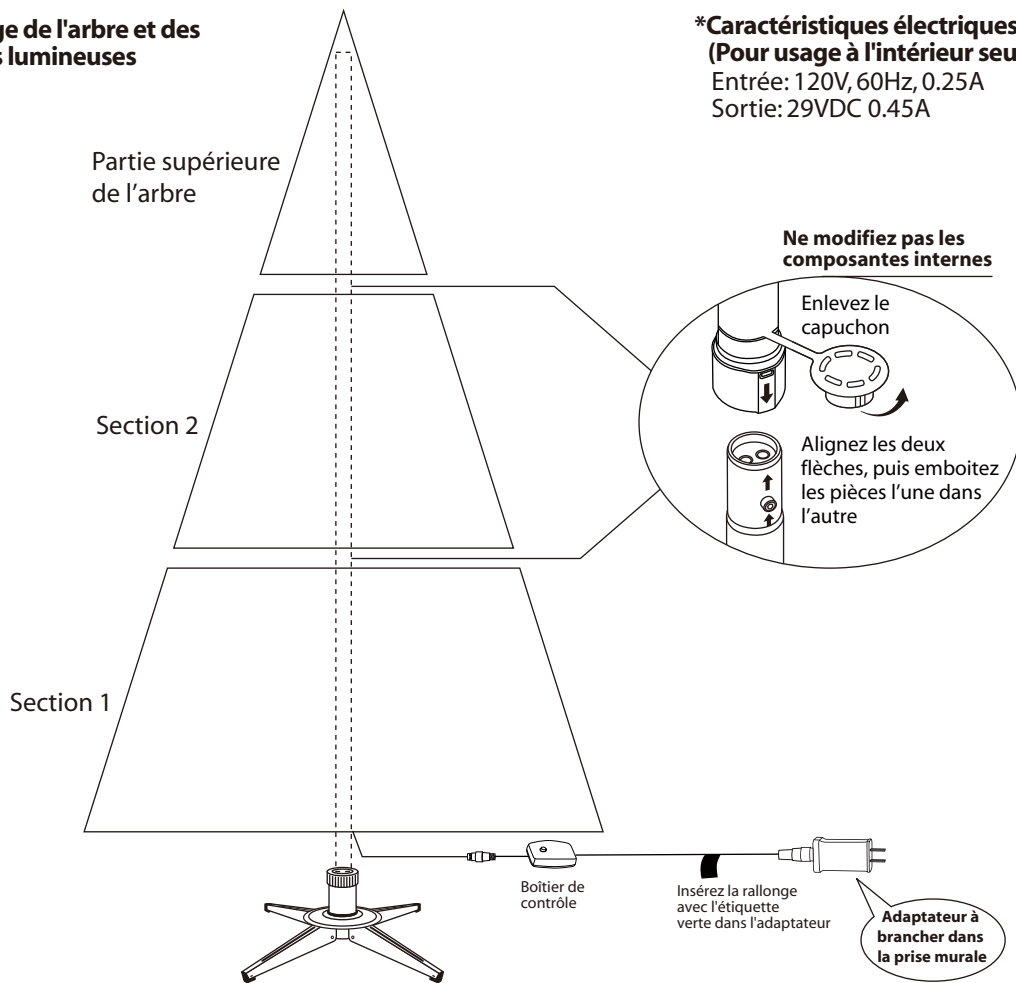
ge de l'arbre et des
s lumineuses

*Caractéristiques électriques
(Pour usage à l'intérieur seu
Entrée: 120V, 60Hz, 0.25A
Sortie: 29VDC 0.45A

Partie supérieure de l'arbre

Ne modifiez pas les composantes internes

Enlevez le capuchon

Section 2

Alignez les deux flèches, puis emboitez les pièces l'une dans l'autre

Section 1

Boîtier de contrôle

Insérez la rallonge avec l'étiquette verte dans l'adaptateur

Adaptateur à brancher dans la prise murale